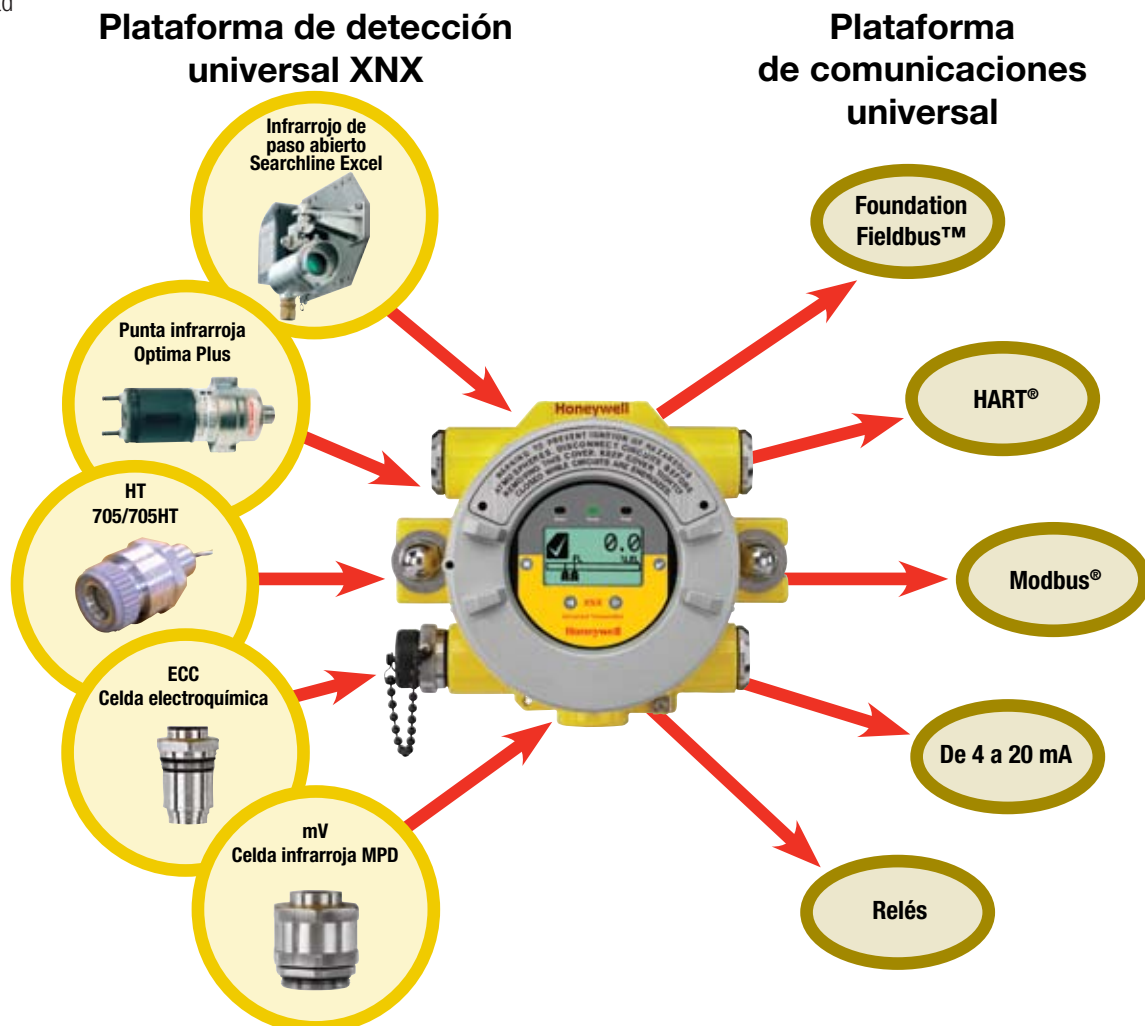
u

Plataforma de detección universal XNX

Plataforma de comunicaciones universal

Infrarrojo de paso abierto Searchline Excel

Punta infrarroja Optima Plus

HT 705/705HT

ECC Celda electroquímica

mV Celda infrarroja MPD

Honeywell

WARNING: TO PREVENT IGNITION OF HAZARDOUS ATMOSPHERES, DISCONNECT CIRCUITS BEFORE REMOVING THE COVER. KEEP COVER TIGHTLY CLOSED WHILE CIRCUITS ARE ENERGIZED.

0.0

XNX

Honeywell

Foundation Fieldbus™

HART®

Modbus®

De 4 a 20 mA

Relés